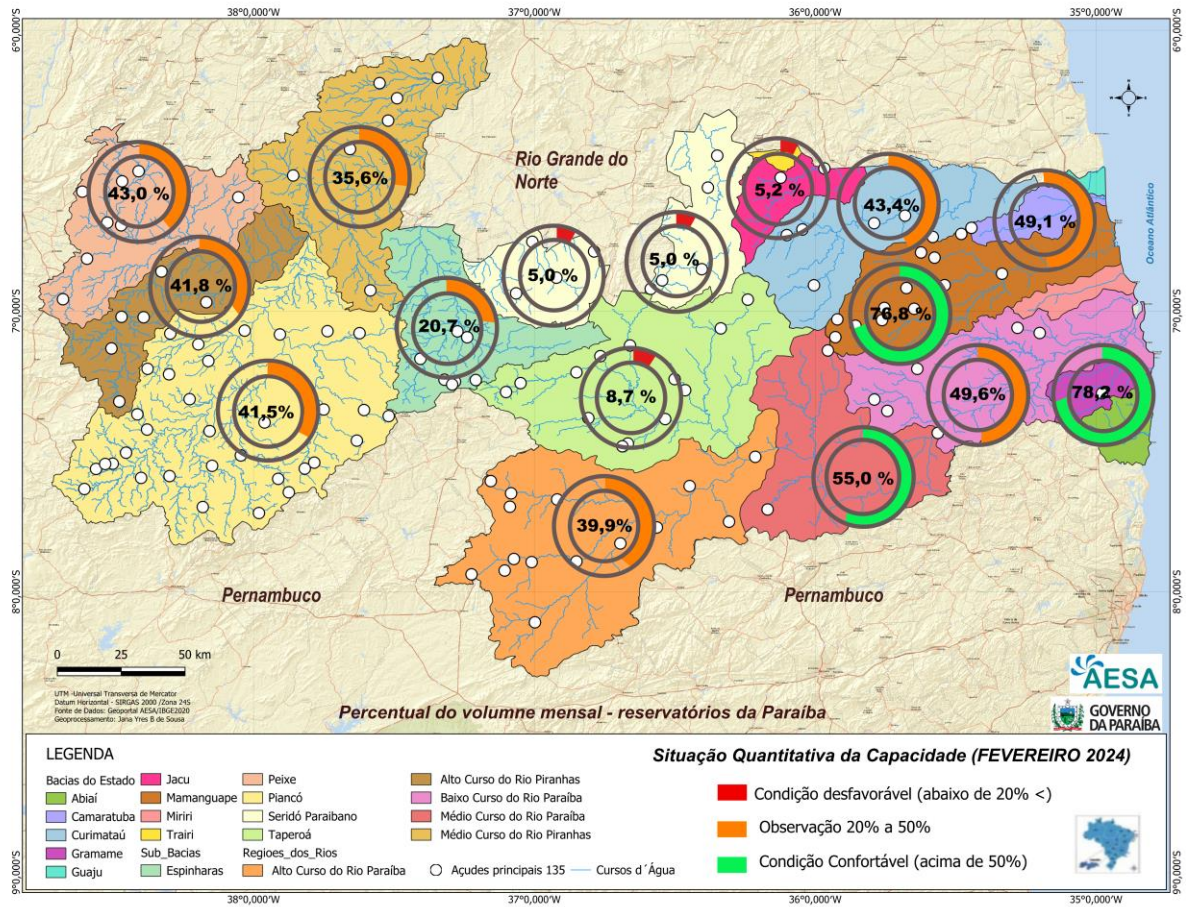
38°0,000'W 37°0,000'W 36°0,000'W 35°0,000'W

6°0,000'S 7°0,000'S 8°0,000'S 9°0,000'S

Rio Grande do Norte

Oceano Atlântico

43,0 %
35,6%
41,8 %
20,7 %
5,0 %
5,0 %
5,2 %
43,4%
49,1 %
76,8 %
41,5%
8,7 %
49,6%
78,2 %
55,0 %
39,9%

Pernambuco
Pernambuco

0 25 50 km

UTM -Universal Transversa de Mercator
Datum Horizontal - SIRGAS 2000 /Zona 24S
Fonte de Dados: Geoportal AESA/IBGE2020
Geoprocessamento: Jana Yres B de Sousa

Percentual do volumne mensal - reservatórios da Paraíba

AESA
GOVERNO DA PARAÍBA

LEGENDA

Bacias do Estado
Abiaí
Camaratuba
Curimataú
Gramame
Guaju
Jacu
Mamanguape
Miriri
Trairi
Sub_Bacias
Espinharas
Peixe
Piancó
Seridó Paraibano
Taperoá
Regioes_dos_Rios
Alto Curso do Rio Paraíba
Alto Curso do Rio Piranhas
Baixo Curso do Rio Paraíba
Médio Curso do Rio Paraíba
Médio Curso do Rio Piranhas
Açudes principais 135
Cursos d´Água

Situação Quantitativa da Capacidade (FEVEREIRO 2024)

Condição desfavorável (abaixo de 20% <)
Observação 20% a 50%
Condição Confortável (acima de 50%)